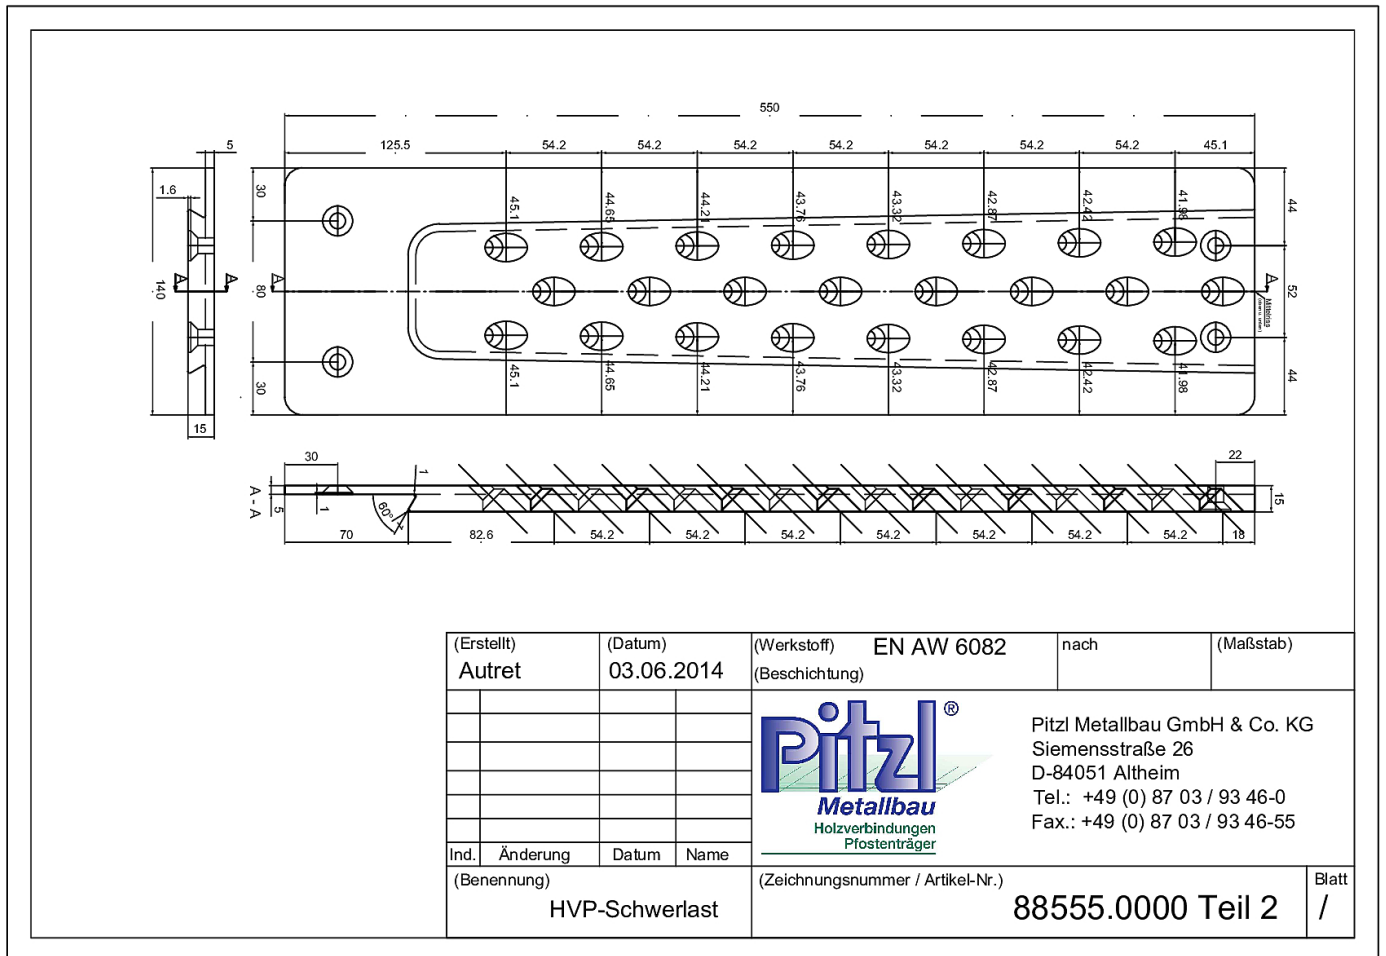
550

125.5 54.2 54.2 54.2 54.2 54.2 54.2 54.2 45.1

5
1.6
140
15
30
80
30
A
A
A

45.1 44.65 44.21 43.76 43.32 42.87 42.42 41.98

45.1 44.65 44.21 43.76 43.32 42.87 42.42 41.98

44
52
44

A - A
30
1
5
1
60°
70
82.6
54.2 54.2 54.2 54.2 54.2 54.2 54.2
22
15
18

| (Erstellt) Autret | (Datum) 03.06.2014 | (Werkstoff) EN AW 6082 (Beschichtung) | nach | (Maßstab) |
|---|---|---|---|---|

Ind. | Änderung | Datum | Name

Pitzl®
Metallbau
Holzverbindungen
Pfostenträger

Pitzl Metallbau GmbH & Co. KG
Siemensstraße 26
D-84051 Altheim
Tel.: +49 (0) 87 03 / 93 46-0
Fax.: +49 (0) 87 03 / 93 46-55

(Benennung)
HVP-Schwerlast

(Zeichnungsnummer / Artikel-Nr.)
88555.0000 Teil 2

Blatt
/